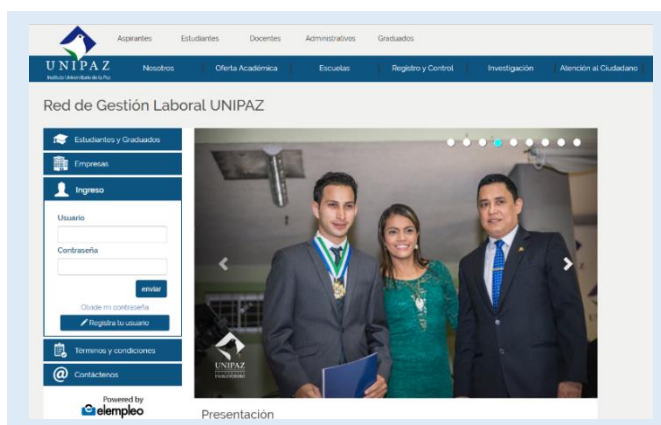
Aspirantes Estudiantes Docentes Administrativos Graduados

UNIPAZ
Instituto Universitario de la Paz

Nosotros Oferta Académica Escuelas Registro y Control Investigación Atención al Ciudadano

Red de Gestión Laboral UNIPAZ

Estudiantes y Graduados

Empresas

Ingreso

Usuario

Contraseña

enviar

Olvide mi contraseña

Registra tu usuario

Términos y condiciones

Contáctenos

Powered by
elempleo

UNIPAZ

Presentación